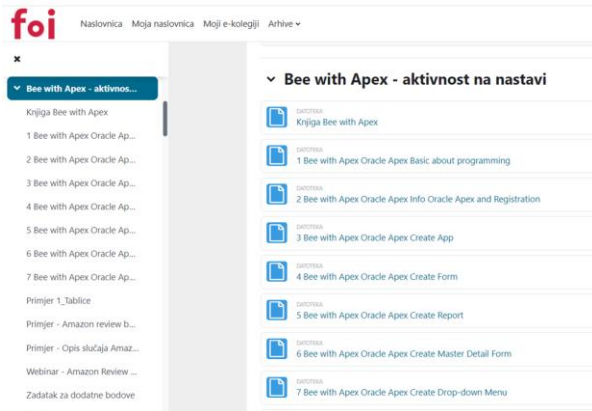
foi Naslovnica Moja naslovnica Moji e-kolegiji Arhive

×

Bee with Apex - aktivnos...
Knjiga Bee with Apex
1 Bee with Apex Oracle Ap...
2 Bee with Apex Oracle Ap...
3 Bee with Apex Oracle Ap...
4 Bee with Apex Oracle Ap...
5 Bee with Apex Oracle Ap...
6 Bee with Apex Oracle Ap...
7 Bee with Apex Oracle Ap...
Primjer 1_Tablice
Primjer - Amazon review b...
Primjer - Opis slučaja Amaz...
Webinar - Amazon Review ...
Zadatak za dodatne bodove

Bee with Apex - aktivnost na nastavi

DATOTEKA
Knjiga Bee with Apex

DATOTEKA
1 Bee with Apex Oracle Apex Basic about programming

DATOTEKA
2 Bee with Apex Oracle Apex Info Oracle Apex and Registration

DATOTEKA
3 Bee with Apex Oracle Apex Create App

DATOTEKA
4 Bee with Apex Oracle Apex Create Form

DATOTEKA
5 Bee with Apex Oracle Apex Create Report

DATOTEKA
6 Bee with Apex Oracle Apex Create Master Detail Form

DATOTEKA
7 Bee with Apex Oracle Apex Create Drop-down Menu